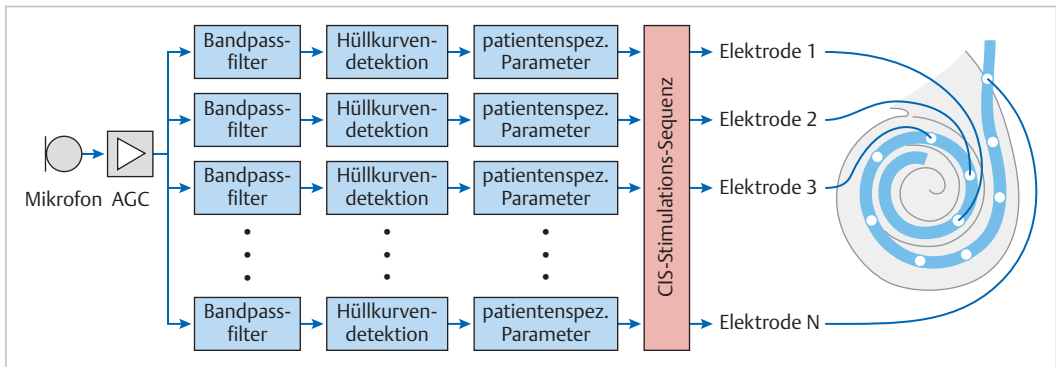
Mikrofon AGC

Bandpassfilter Hüllkurvendetektion patientenspez. Parameter

Bandpassfilter Hüllkurvendetektion patientenspez. Parameter

Bandpassfilter Hüllkurvendetektion patientenspez. Parameter

Bandpassfilter Hüllkurvendetektion patientenspez. Parameter

CIS-Stimulations-Sequenz

Elektrode 1
Elektrode 2
Elektrode 3
Elektrode N